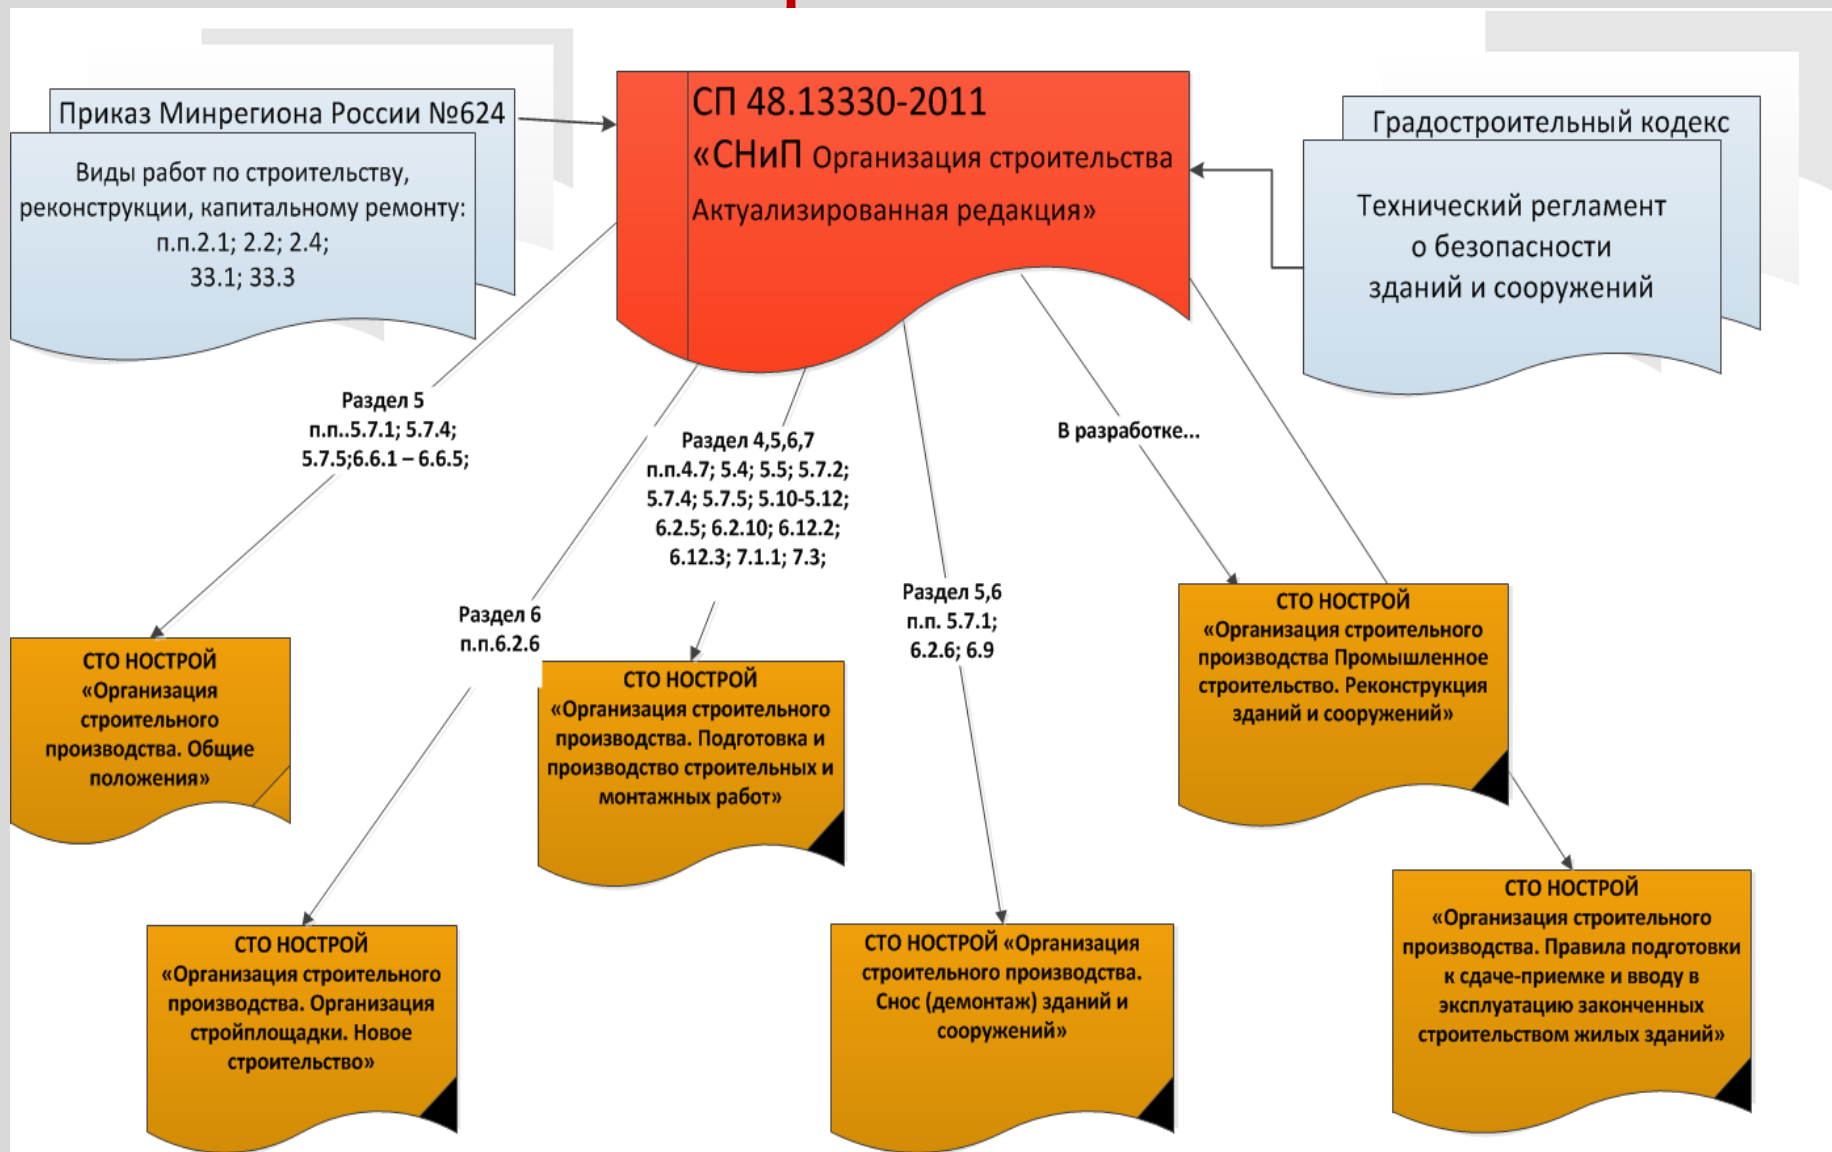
Приказ Минрегиона России №624

Виды работ по строительству, реконструкции, капитальному ремонту: п.п.2.1; 2.2; 2.4; 33.1; 33.3

СП 48.13330-2011
«СНиП Организация строительства
Актуализированная редакция»

Градостроительный кодекс

Технический регламент о безопасности зданий и сооружений

Раздел 5
п.п..5.7.1; 5.7.4; 5.7.5;6.6.1 – 6.6.5;

Раздел 4,5,6,7
п.п.4.7; 5.4; 5.5; 5.7.2; 5.7.4; 5.7.5; 5.10-5.12; 6.2.5; 6.2.10; 6.12.2; 6.12.3; 7.1.1; 7.3;

В разработке...

Раздел 6
п.п.6.2.6

Раздел 5,6
п.п. 5.7.1; 6.2.6; 6.9

СТО НОСТРОЙ «Организация строительного производства. Общие положения»

СТО НОСТРОЙ «Организация строительного производства. Подготовка и производство строительных и монтажных работ»

СТО НОСТРОЙ «Организация строительного производства Промышленное строительство. Реконструкция зданий и сооружений»

СТО НОСТРОЙ «Организация строительного производства. Организация стройплощадки. Новое строительство»

СТО НОСТРОЙ «Организация строительного производства. Снос (демонтаж) зданий и сооружений»

СТО НОСТРОЙ «Организация строительного производства. Правила подготовки к сдаче-приемке и вводу в эксплуатацию законченных строительством жилых зданий»